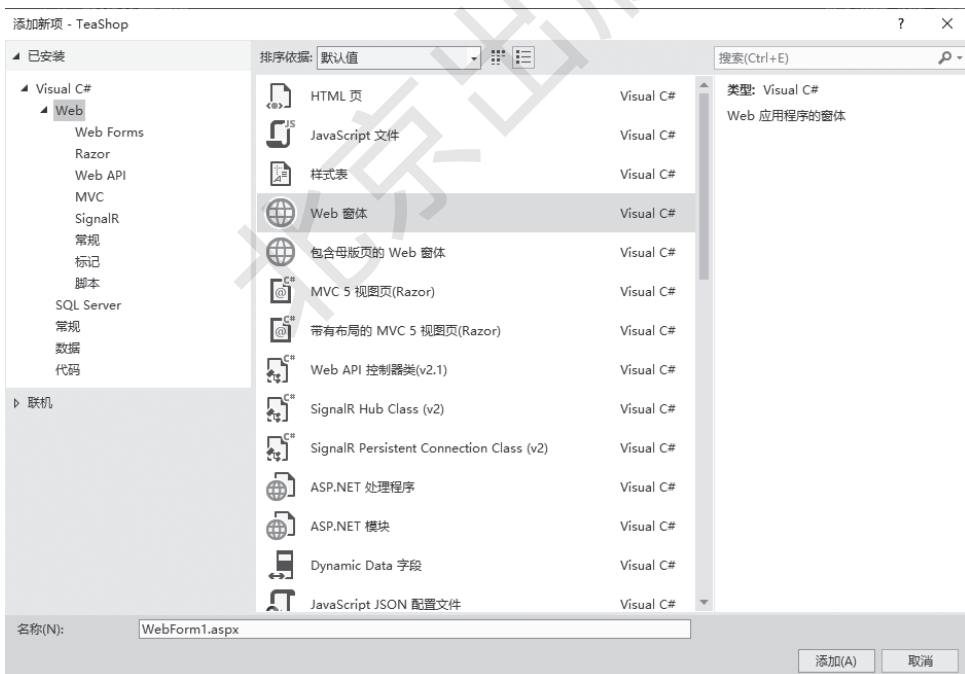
添加新项 - TeaShop

? ×

◢ 已安装

排序依据: 默认值

搜索(Ctrl+E)

◢ Visual C#
◢ Web
Web Forms
Razor
Web API
MVC
SignalR
常规
标记
脚本
SQL Server
常规
数据
代码

▷ 联机

| | |
|---|---|
| HTML 页 | Visual C# |
| JavaScript 文件 | Visual C# |
| 样式表 | Visual C# |
| Web 窗体 | Visual C# |
| 包含母版页的 Web 窗体 | Visual C# |
| MVC 5 视图页(Razor) | Visual C# |
| 带有布局的 MVC 5 视图页(Razor) | Visual C# |
| Web API 控制器类(v2.1) | Visual C# |
| SignalR Hub Class (v2) | Visual C# |
| SignalR Persistent Connection Class (v2) | Visual C# |
| ASP.NET 处理程序 | Visual C# |
| ASP.NET 模块 | Visual C# |
| Dynamic Data 字段 | Visual C# |
| JavaScript JSON 配置文件 | Visual C# |

类型: Visual C#
Web 应用程序的窗体

名称(N): WebForm1.aspx

添加(A) 取消